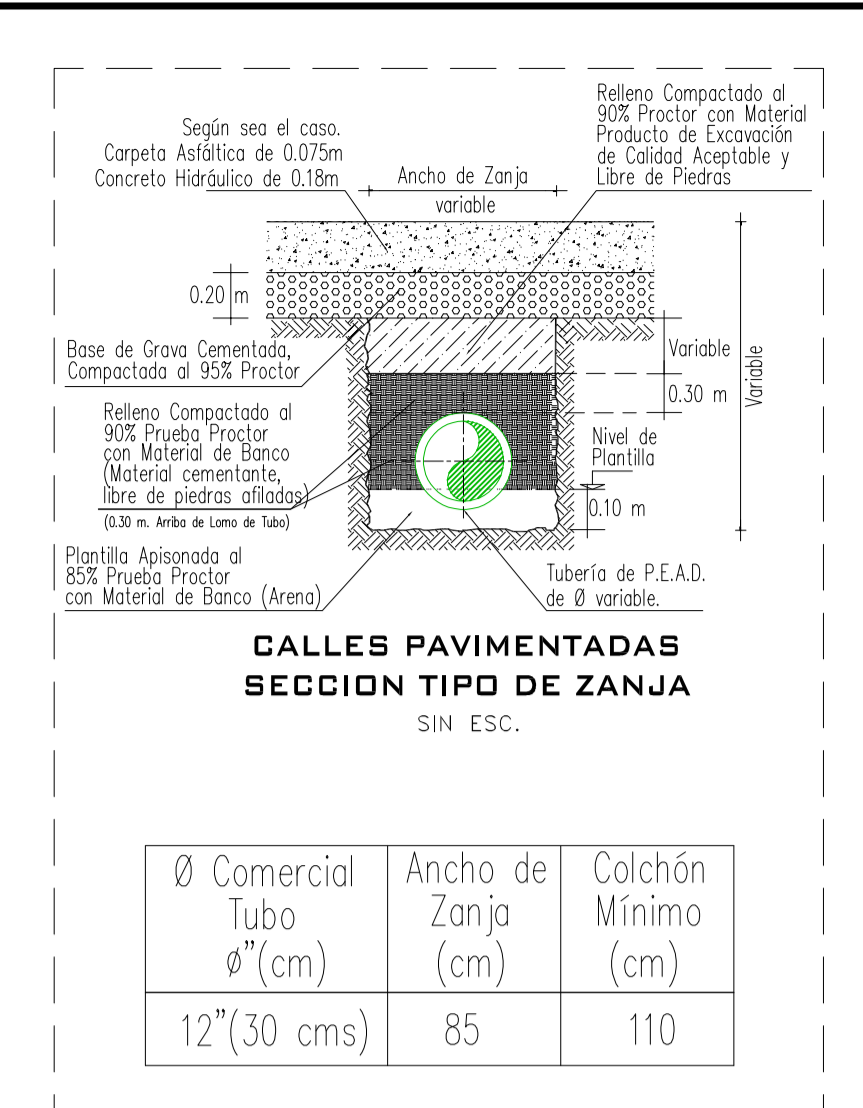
Relleno Compactado al 90% Proctor con Material Producto de Excavación de Calidad Aceptable y Libre de Piedras

Según sea el caso.
Carpeta Asfáltica de 0.075m
Concreto Hidráulico de 0.18m

Ancho de Zanja
variable

0.20 m

Base de Grava Cementada, Compactada al 95% Proctor

Variable

0.30 m

Variable

Relleno Compactado al 90% Prueba Proctor con Material de Banco (Material cementante, libre de piedras afiladas)
(0.30 m. Arriba de Lomo de Tubo)

Nivel de Plantilla

0.10 m

Plantilla Apisonada al 85% Prueba Proctor con Material de Banco (Arena)

Tubería de P.E.A.D. de Ø variable.

CALLES PAVIMENTADAS
SECCION TIPO DE ZANJA
SIN ESC.

| Ø Comercial Tubo ø"(cm) | Ancho de Zanja (cm) | Colchón Mínimo (cm) |
|---|---|---|
| 12"(30 cms) | 85 | 110 |